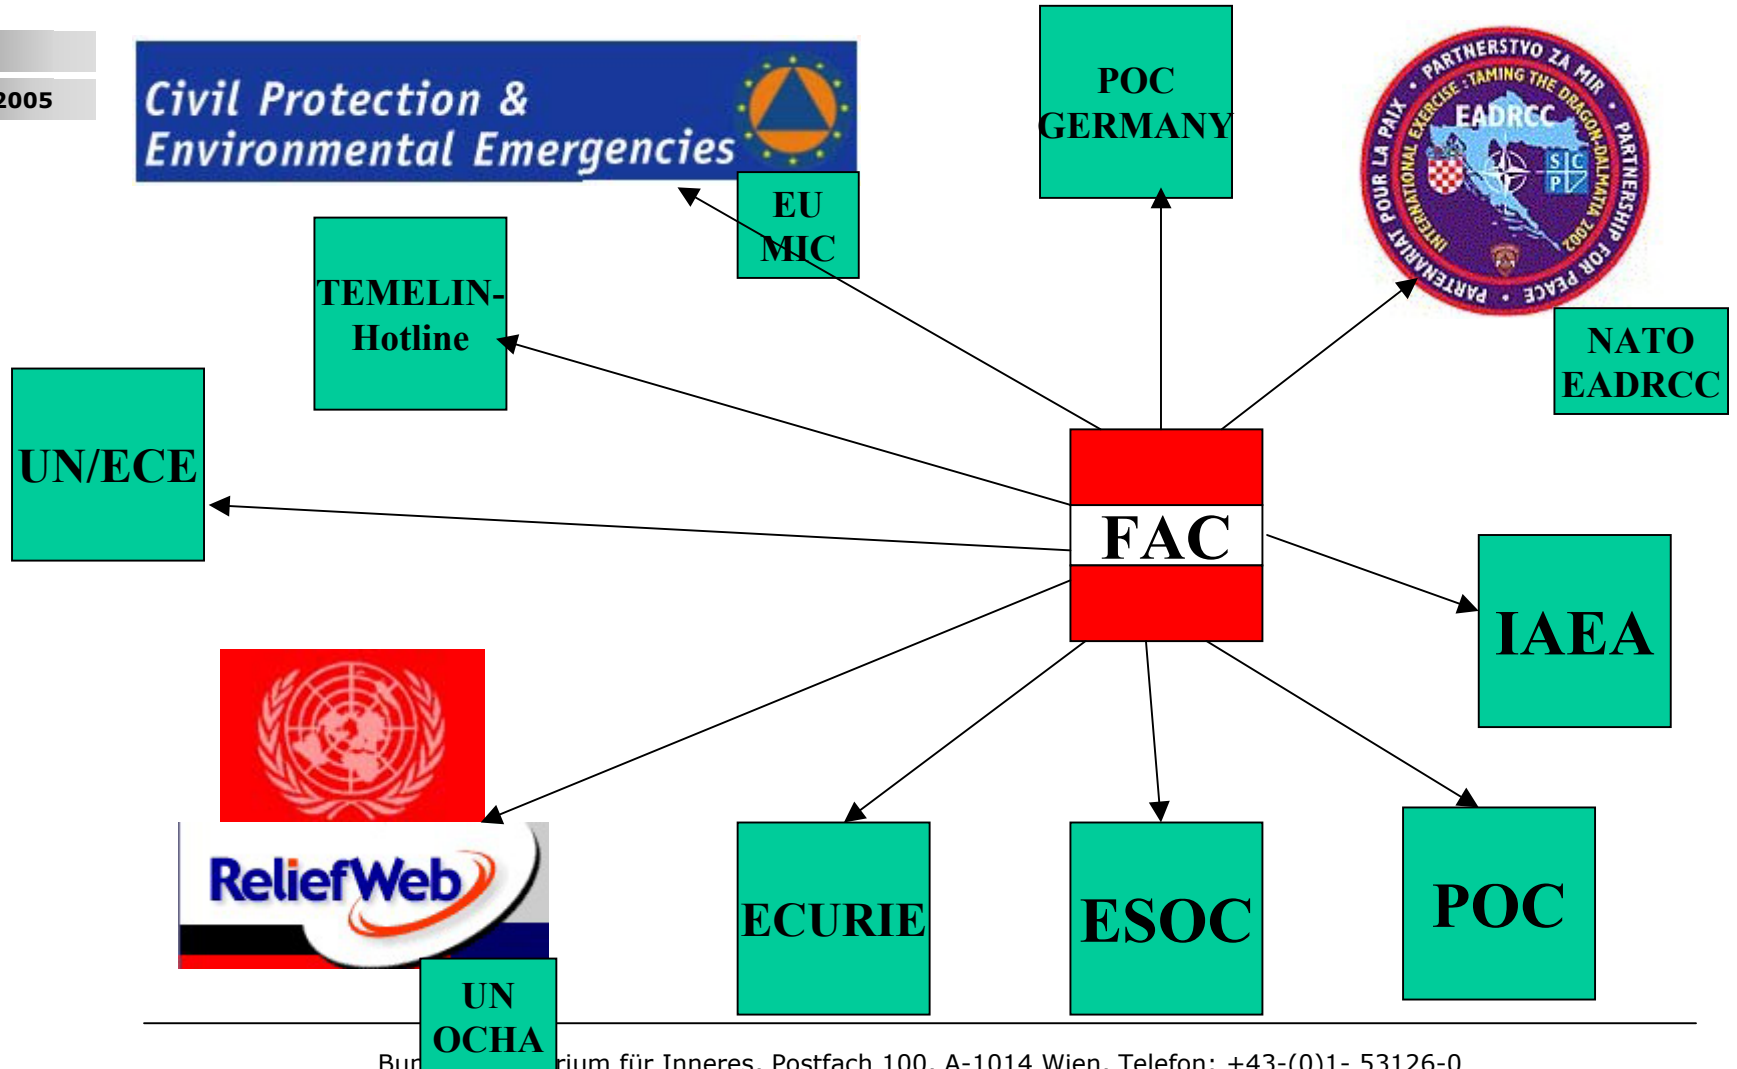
2005

Civil Protection & Environmental Emergencies

EU MIC

POC GERMANY

PARTNERSTVO ZA MIR • INTERNATIONAL EXERCISE TAMING THE DRAGON • EADRCC • DALMATIA 2002 • PARTNERSHIP FOR PEACE • PARTENARIAT POUR LA PAIX

NATO EADRCC

TEMELIN-Hotline

UN/ECE

FAC

IAEA

ReliefWeb

UN OCHA

ECURIE

ESOC

POC

Bun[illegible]rium für Inneres, Postfach 100, A-1014 Wien, Telefon: +43-(0)1- 53126-0